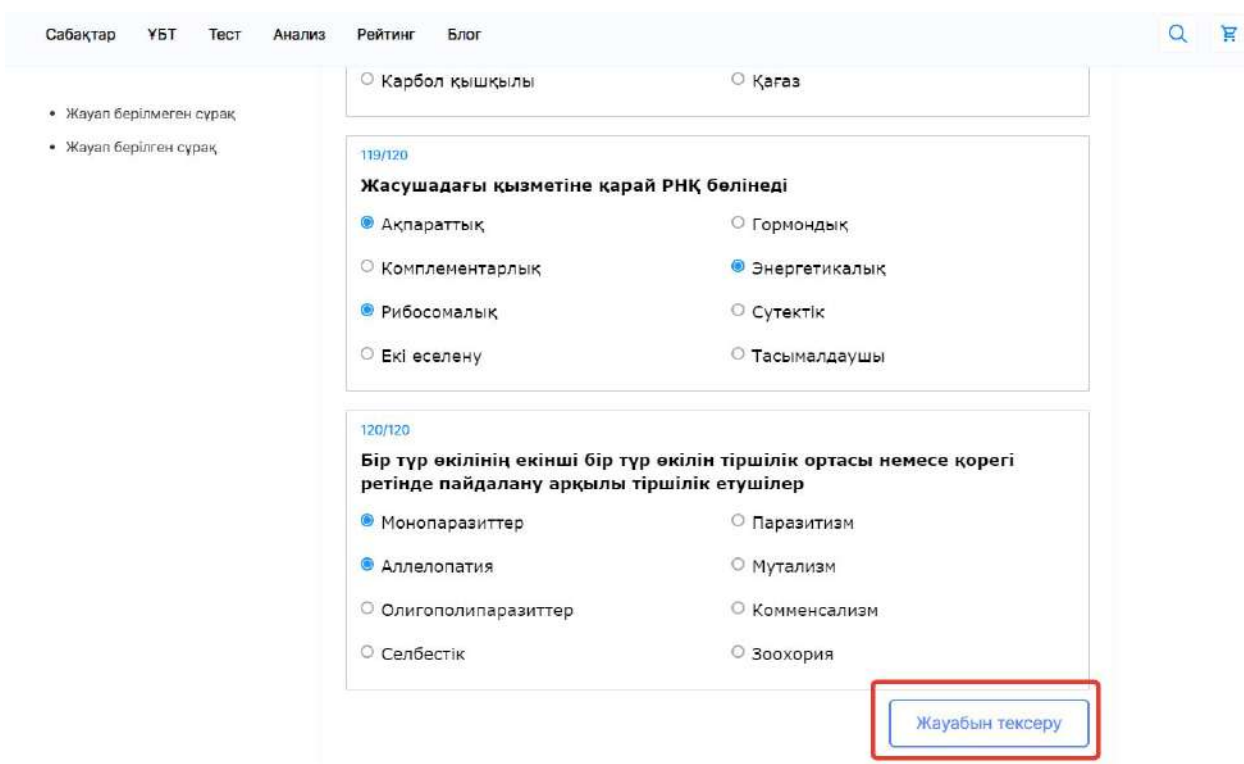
Сабақтар ҰБТ Тест Анализ Рейтинг Блог

• Жауап берілмеген сұрақ
• Жауап берілген сұрақ

Карбол қышқылы
Қағаз

119/120
Жасушадағы қызметіне қарай РНҚ бөлінеді
Ақпараттық
Гормондық
Комплементарлық
Энергетикалық
Рибосомалық
Сутектік
Екі еселену
Тасымалдаушы

120/120
Бір түр өкілінің екінші бір түр өкілін тіршілік ортасы немесе қорегі ретінде пайдалану арқылы тіршілік етушілер
Монопаразиттер
Паразитизм
Аллелопатия
Мутализм
Олигополипаразиттер
Комменсализм
Селбестік
Зоохория

Жауабын тексеру